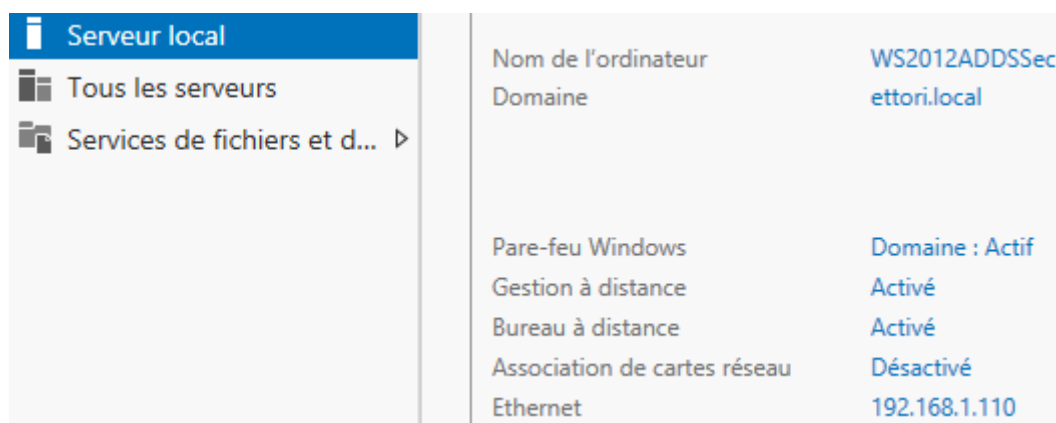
Serveur local
Tous les serveurs
Services de fichiers et d...

Nom de l’ordinateur WS2012ADDSSec
Domaine ettori.local

Pare-feu Windows Domaine : Actif
Gestion à distance Activé
Bureau à distance Activé
Association de cartes réseau Désactivé
Ethernet 192.168.1.110